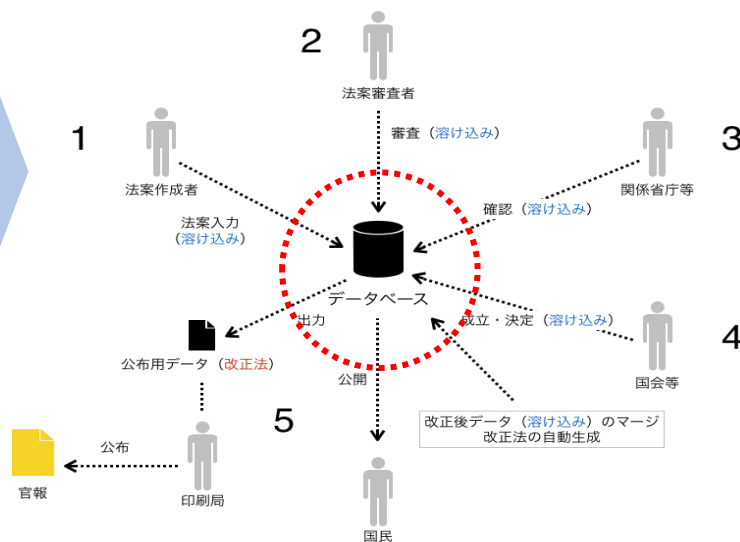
2
法案審査者
審査（溶け込み）
1
法案作成者
3
関係省庁等
確認（溶け込み）
法案入力
（溶け込み）
データベース
出力
成立・決定（溶け込み）
4
国会等
公布用データ（改正法）
公開
改正後データ（溶け込み）のマージ
改正法の自動生成
5
公布
官報
印刷局
国民